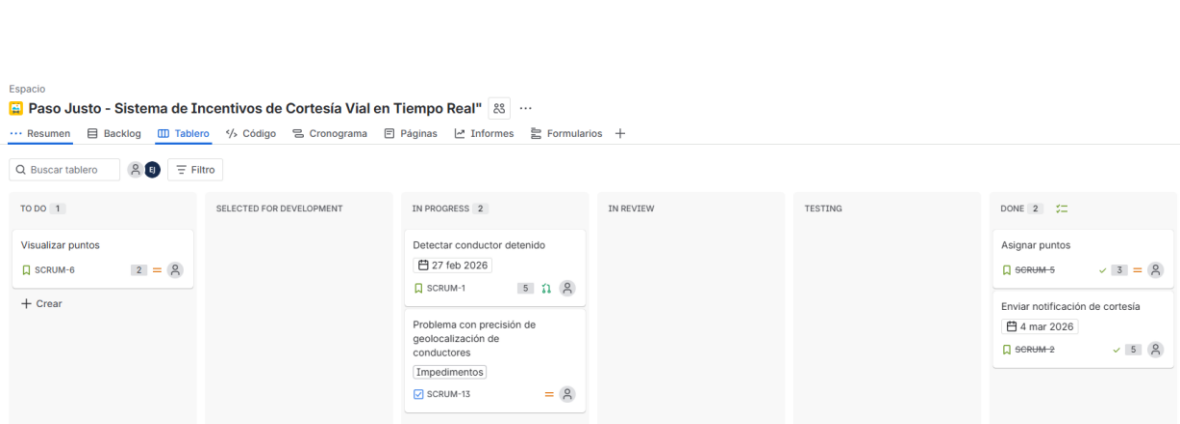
Espacio

Paso Justo - Sistema de Incentivos de Cortesía Vial en Tiempo Real"

Resumen Backlog Tablero Código Cronograma Páginas Informes Formularios +

Buscar tablero EJ Filtro

TO DO 1

Visualizar puntos

SCRUM-6 2

+ Crear

SELECTED FOR DEVELOPMENT

IN PROGRESS 2

Detectar conductor detenido

27 feb 2026

SCRUM-1 5

Problema con precisión de geolocalización de conductores

Impedimentos

SCRUM-13

IN REVIEW

TESTING

DONE 2

Asignar puntos

SCRUM-5 3

Enviar notificación de cortesía

4 mar 2026

SCRUM-2 5